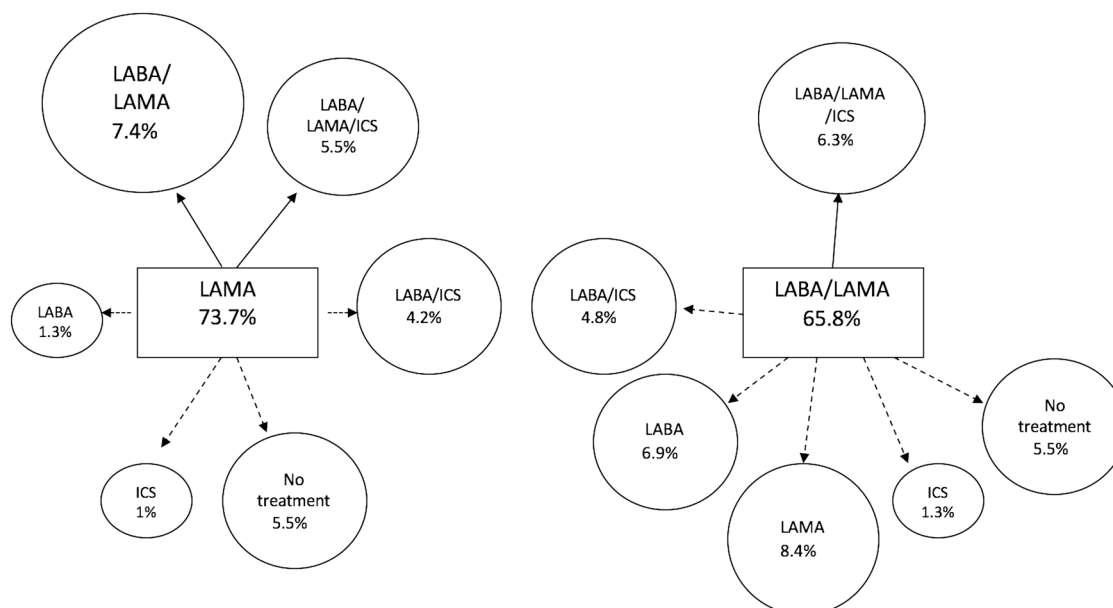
LABA/ LAMA 7.4%

LABA/ LAMA/ICS 5.5%

LABA 1.3%

LAMA 73.7%

LABA/ICS 4.2%

ICS 1%

No treatment 5.5%

LABA/LAMA /ICS 6.3%

LABA/ICS 4.8%

LABA/LAMA 65.8%

LABA 6.9%

LAMA 8.4%

ICS 1.3%

No treatment 5.5%